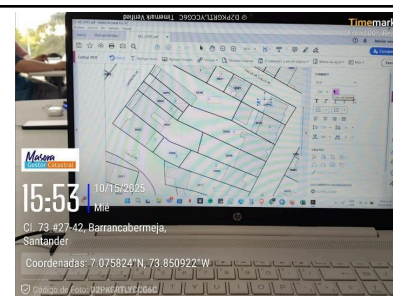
Timemark Verified · D2PK8RTLYCC6C

Timemark

Masora Gestor Catastral

15:53

10/15/2025

Mié

Cl. 73 #27-42, Barrancabermeja, Santander

Coordenadas: 7.075824°N, 73.850922°W

Código de Foto: D2PK8RTLYCC6C